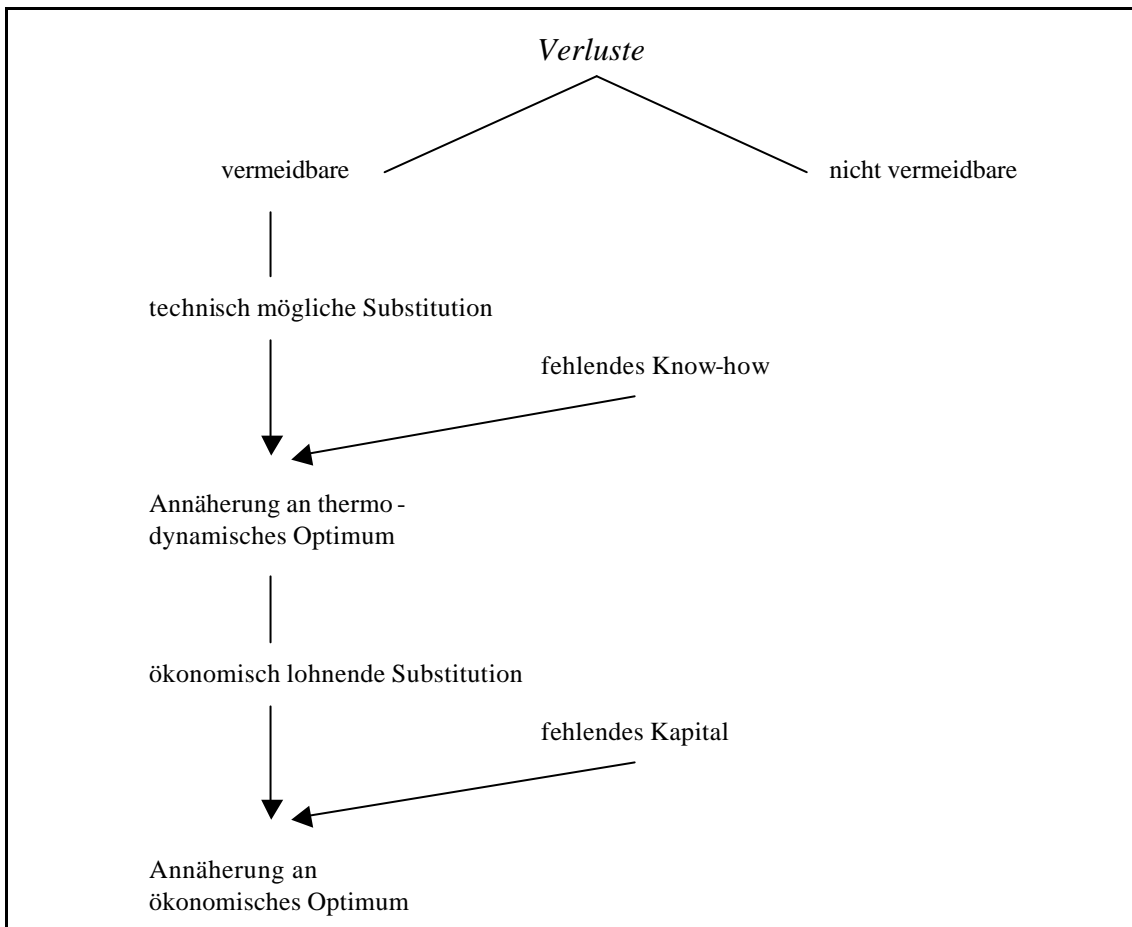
Verluste

vermeidbare

nicht vermeidbare

technisch mögliche Substitution

fehlendes Know-how

Annäherung an thermodynamisches Optimum

ökonomisch lohnende Substitution

fehlendes Kapital

Annäherung an ökonomisches Optimum